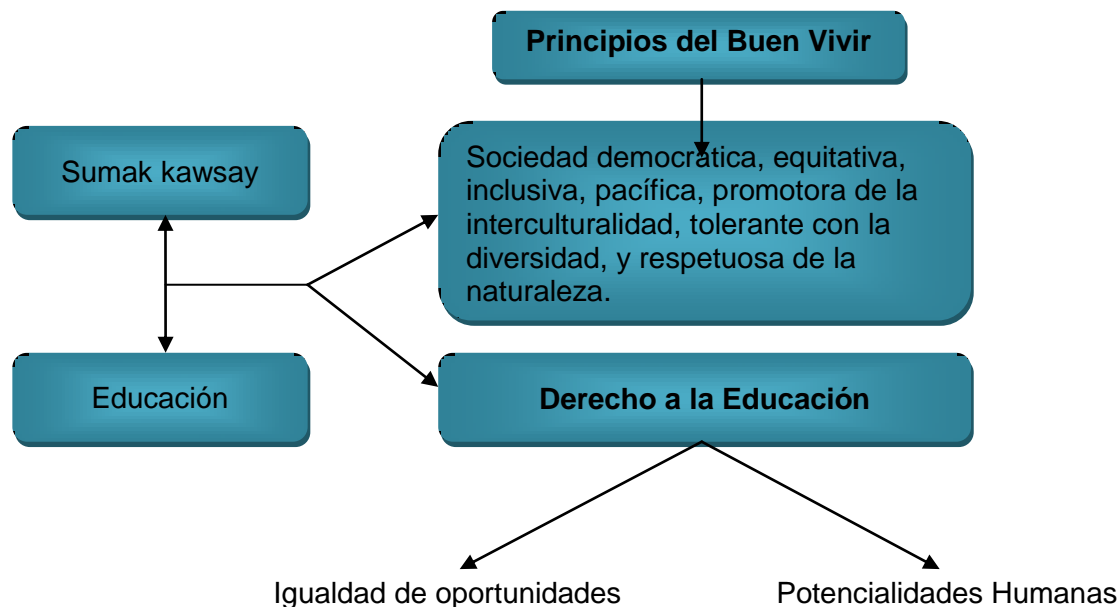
Principios del Buen Vivir

Sumak kawsay

Sociedad democrática, equitativa, inclusiva, pacífica, promotora de la interculturalidad, tolerante con la diversidad, y respetuosa de la naturaleza.

Educación

Derecho a la Educación

Igualdad de oportunidades

Potencialidades Humanas